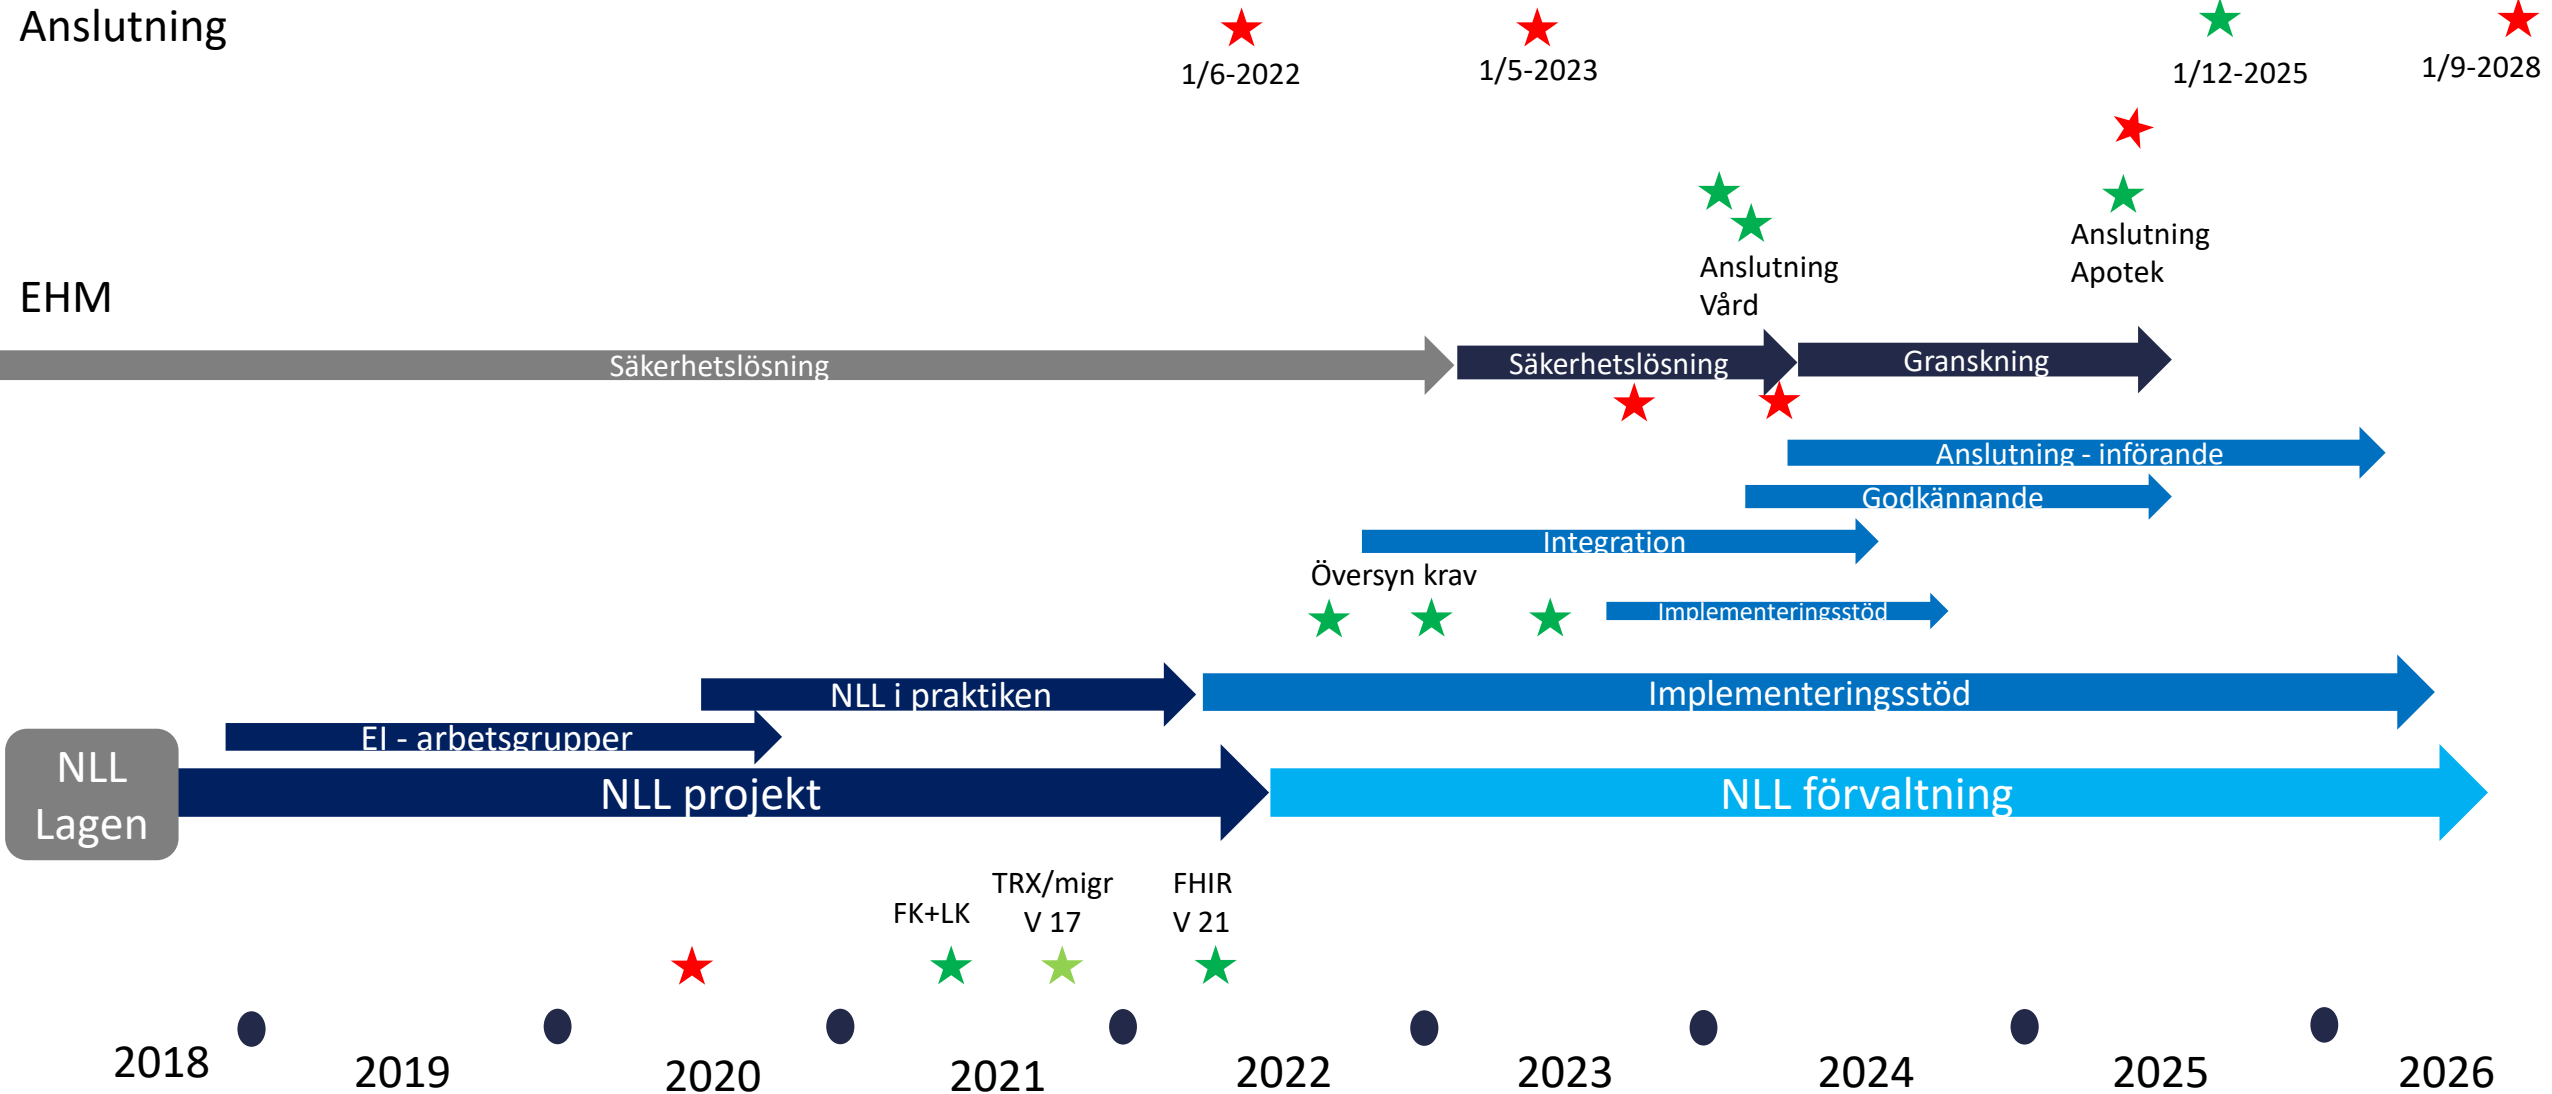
Anslutning

1/6-2022

1/5-2023

1/12-2025

1/9-2028

Anslutning Vård

Anslutning Apotek

EHM

Säkerhetslösning

Säkerhetslösning

Granskning

Anslutning - införande

Godkännande

Integration

Översyn krav

Implementeringsstöd

NLL i praktiken

Implementeringsstöd

El - arbetsgrupper

NLL Lagen

NLL projekt

NLL förvaltning

FK+LK

TRX/migr V 17

FHIR V 21

2018

2019

2020

2021

2022

2023

2024

2025

2026